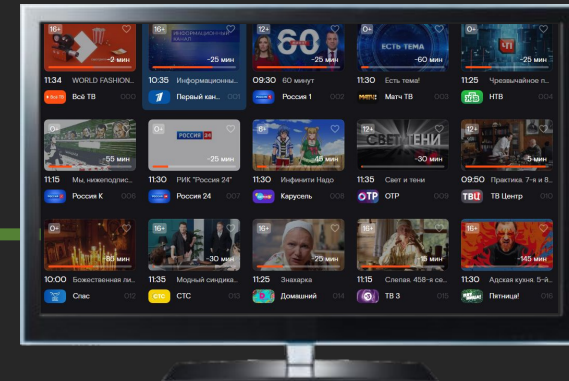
16+ -2 мин
11:34 WORLD FASHION...
Всё ТВ 000

16+ ИНФОРМАЦИОННЫЙ КАНАЛ -25 мин
10:35 Информационны...
Первый кан... 001

12+ 60 -25 мин
09:30 60 минут
Россия 1 002

0+ ЕСТЬ ТЕМА -60 мин
11:30 Есть тема!
Матч ТВ 003

16+ ЧП -2 мин
11:25 Чрезвычайное п...
НТВ 004

-55 мин
11:15 Мы, нижеподпис...
Россия К 005

0+ РОССИЯ 24 -25 мин
11:30 РИК "Россия 24"
Россия 24 007

6+ -45 мин
11:25 Инфинити Надо
Карусель 008

12+ СВЕТ И ТЕНИ -30 мин
11:30 Свет и тени
ОТР 009

12+ -5 мин
09:50 Практика. 7-я и 8...
ТВ Центр 010

0+ -80 мин
10:00 Божественная ли...
Спас 012

16+ -30 мин
11:35 Модный синдика...
СТС 013

16+ -25 мин
11:25 Знахарка
Домашний 014

16+ -15 мин
11:15 Слепая. 458-я се...
ТВ 3 015

16+ -145 мин
11:30 Адская кухня. 5-й...
Пятница! 016